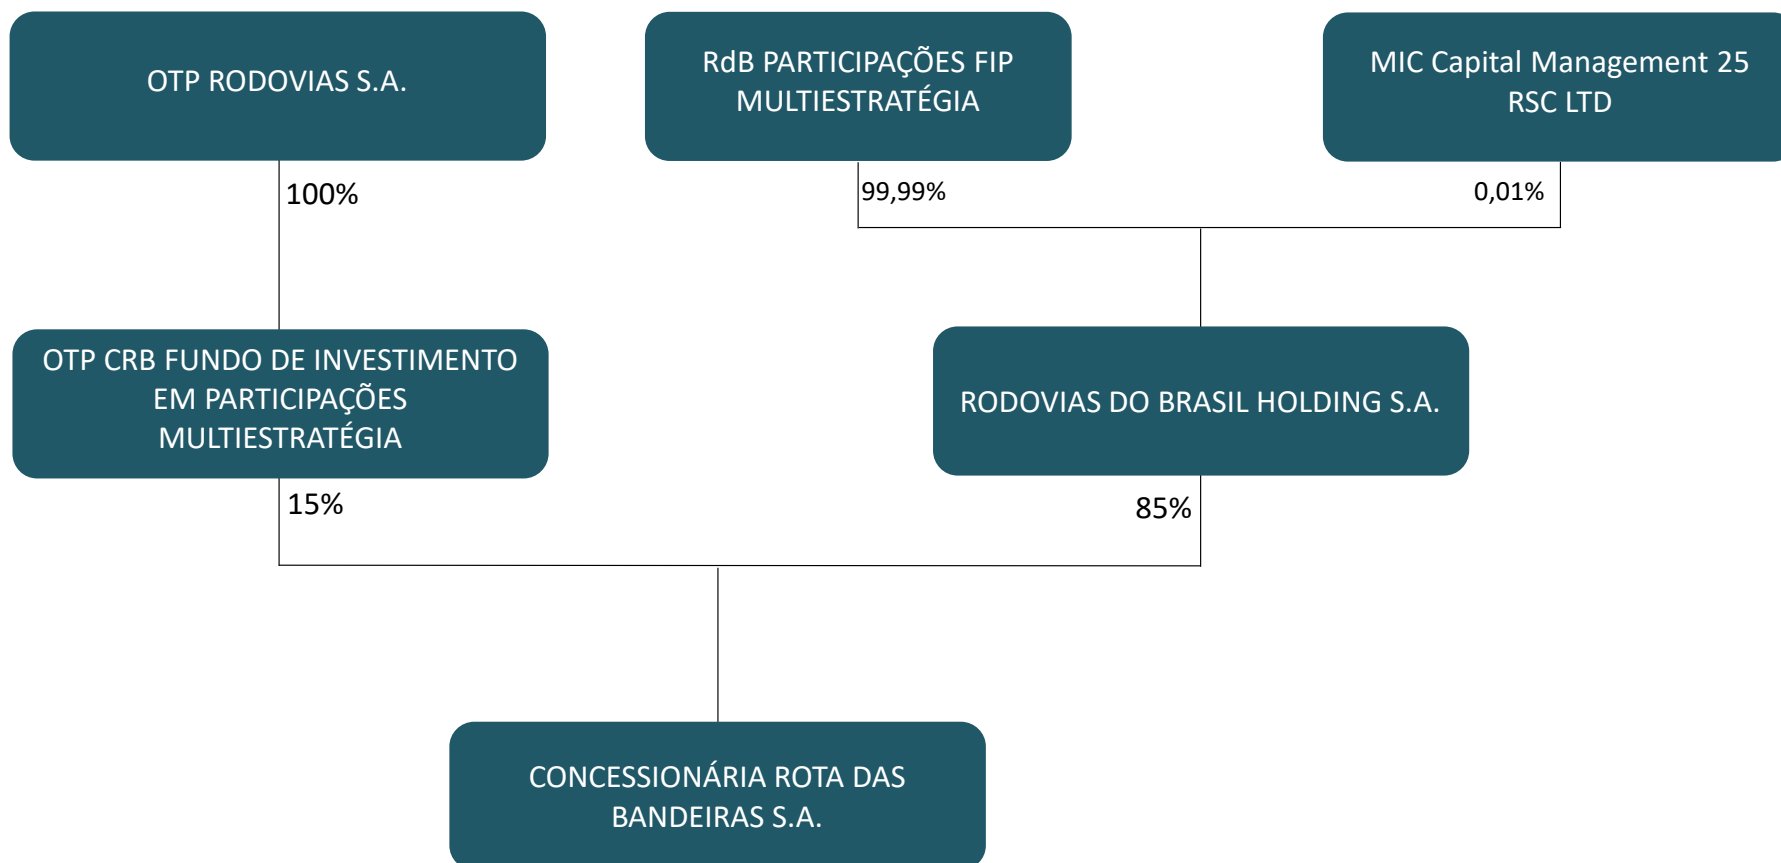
OTP RODOVIAS S.A.

RdB PARTICIPAÇÕES FIP MULTIESTRATÉGIA

MIC Capital Management 25 RSC LTD

100%

99,99%

0,01%

OTP CRB FUNDO DE INVESTIMENTO EM PARTICIPAÇÕES MULTIESTRATÉGIA

RODOVIAS DO BRASIL HOLDING S.A.

15%

85%

CONCESSIONÁRIA ROTA DAS BANDEIRAS S.A.